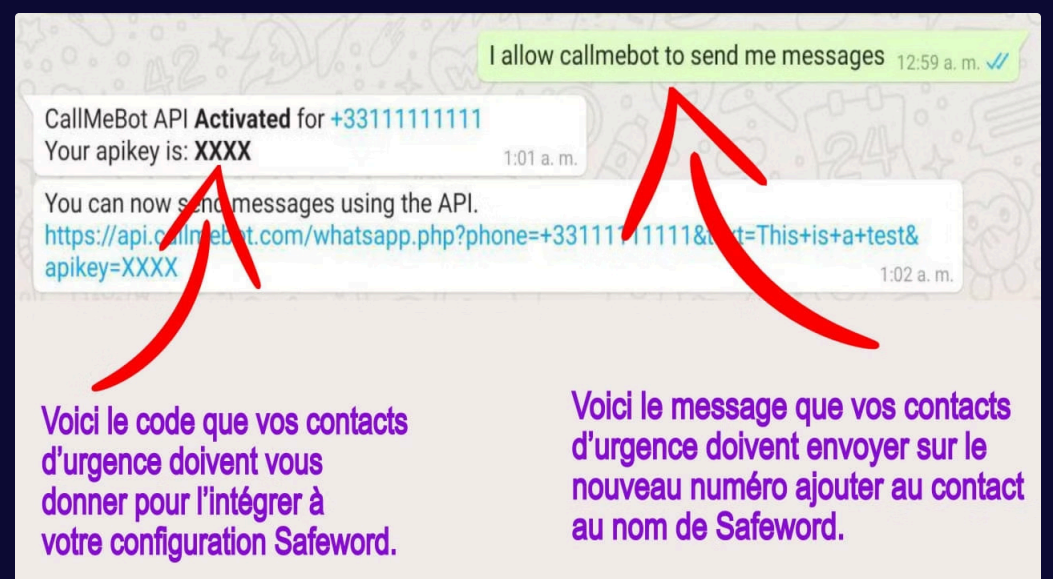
I allow callmebot to send me messages 12:59 a. m.

CallMeBot API **Activated** for +33111111111
Your apikey is: **XXXX** 1:01 a. m.

You can now s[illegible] messages using the API.
https://api.c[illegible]t.com/whatsapp.php?phone=+3311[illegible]11111&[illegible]t=This+is+a+test&apikey=XXXX 1:02 a. m.

Voici le code que vos contacts d'urgence doivent vous donner pour l'intégrer à votre configuration Safeword.

Voici le message que vos contacts d'urgence doivent envoyer sur le nouveau numéro ajouter au contact au nom de Safeword.